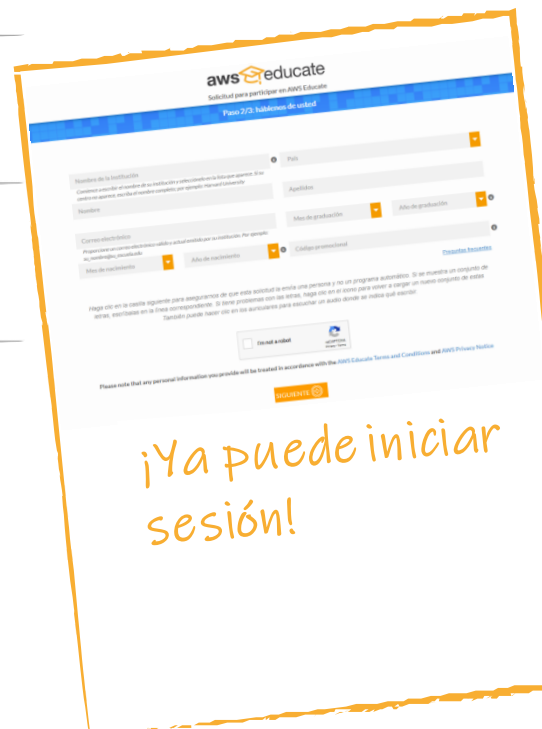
aws educate

Solicitud para participar en AWS Educate

Paso 2/3: háblenos de usted

Nombre de la institución

Comience a escribir el nombre de su institución y seleccionela en la lista que aparece. Si su centro no aparece, escriba el nombre completo; por ejemplo: Harvard University

País

Nombre

Apellidos

Mes de graduación

Año de graduación

Correo electrónico

Proporcione un correo electrónico válido y actualizado por su institución. Por ejemplo: su_nombre@su_escuela.edu

Código promocional

Preguntas frecuentes

Mes de nacimiento

Año de nacimiento

Haga clic en la casilla siguiente para asegurarnos de que está solicitud la envía una persona y no un programa automático. Si se muestra un conjunto de letras, escríbalas en la línea correspondiente. Si tiene problemas con las letras, haga clic en el icono para volver a cargar un nuevo conjunto de estas. También puede hacer clic en los auriculares para escuchar un audio donde se indica qué escribir.

I'm not a robot

reCAPTCHA
Privacy - Terms

Please note that any personal information you provide will be treated in accordance with the AWS Educate Terms and Conditions and AWS Privacy Notice

SIGUIENTE

¡Ya puede iniciar sesión!